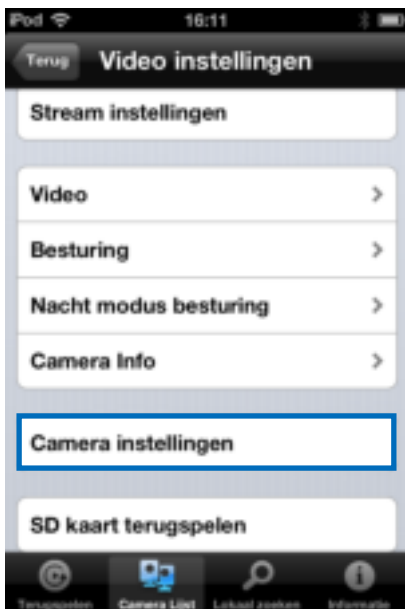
iPod 16:11

Terug Video instellingen

Stream instellingen

Video

Besturing

Nacht modus besturing

Camera Info

Camera instellingen

SD kaart terugspelen

Terugspelen Camera List Lokaal zoeken Informatie